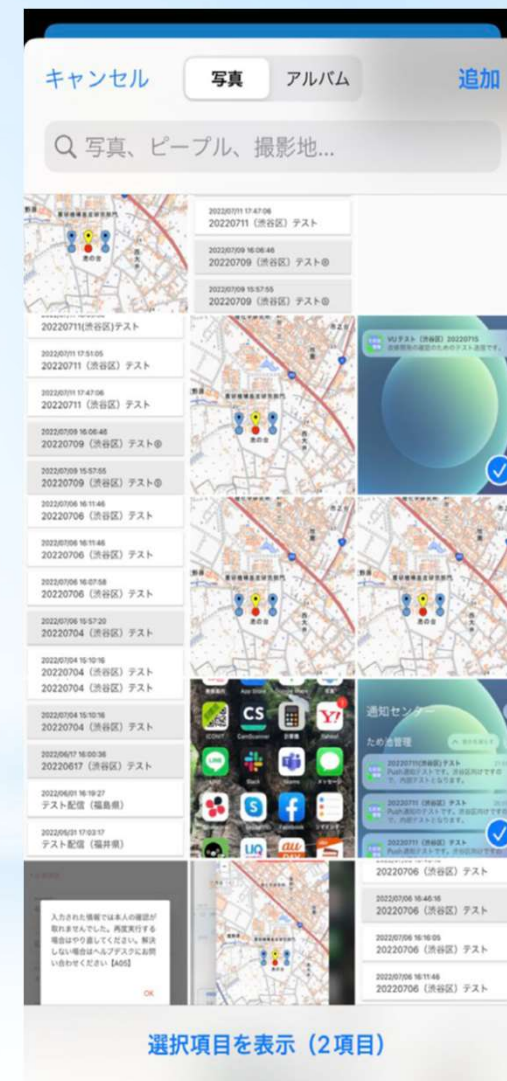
キャンセル

写真

アルバム

追加

写真、ピープル、撮影地...

池の谷

2022/07/11 17:47:06
20220711（渋谷区）テスト

2022/07/09 16:06:46
20220709（渋谷区）テスト◎

2022/07/09 15:57:55
20220709（渋谷区）テスト◎

20220711(渋谷区)テスト

2022/07/11 17:51:05
20220711（渋谷区）テスト

2022/07/11 17:47:06
20220711（渋谷区）テスト

2022/07/09 16:06:46
20220709（渋谷区）テスト◎

2022/07/09 15:57:55
20220709（渋谷区）テスト◎

2022/07/06 16:11:46
20220706（渋谷区）テスト

2022/07/06 16:11:46
20220706（渋谷区）テスト

2022/07/06 16:07:58
20220706（渋谷区）テスト

2022/07/06 15:57:20
20220704（渋谷区）テスト

2022/07/04 15:10:16
20220704（渋谷区）テスト
20220704（渋谷区）テスト

2022/07/04 15:10:16
20220704（渋谷区）テスト

2022/06/17 16:00:38
20220617（渋谷区）テスト

2022/06/01 16:19:27
テスト配信（福島県）

2022/05/31 17:03:17
テスト配信（福井県）

CS

Y!

通知センター

ため池管理

Push通知テストです。

入力された情報では本人の確認が取れませんでした。再度実行する場合はやり直してください。解決しない場合はヘルプデスクにお問い合わせください【A05】

OK

20220706（渋谷区）テスト

2022/07/06 16:46:16
20220706（渋谷区）テスト

2022/07/06 16:16:05
20220706（渋谷区）テスト

2022/07/06 16:11:46
20220706（渋谷区）テスト

選択項目を表示（2項目）